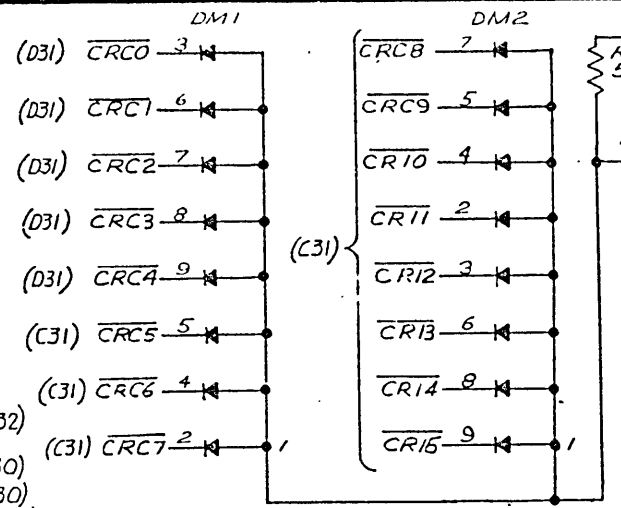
DM1

(D31) $\overline{CRC0}$ 3
(D31) $\overline{CRC1}$ 6
(D31) $\overline{CRC2}$ 7
(D31) $\overline{CRC3}$ 8
(D31) $\overline{CRC4}$ 9
(C31) $\overline{CRC5}$ 5
(C31) $\overline{CRC6}$ 4
(C31) $\overline{CRC7}$ 2
1

DM2

(C31)
$\overline{CRC8}$ 7
$\overline{CRC9}$ 5
$\overline{CR10}$ 4
$\overline{CR11}$ 2
$\overline{CR12}$ 3
$\overline{CR13}$ 6
$\overline{CR14}$ 8
$\overline{CR15}$ 9
1

32)
30)
30)